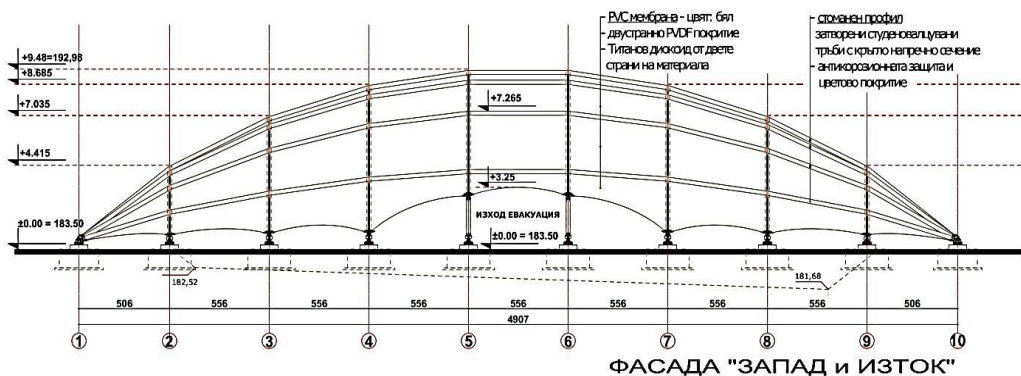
- PVC мембрана - цвят: бял
- двустранно PVDF покритие
- Титанов диоксид от двете страни на материала

- стоманен профил затворени студеновалцувани тръби с кръгло напречно сечение
- антикорозионната защита и цветово покритие

+9.48=192,98
+8.685
+7.035
+4.415
±0.00 = 183.50
+7.265
+3.25
ИЗХОД ЕВАКУАЦИЯ
±0.00 = 183.50
182,52
181,68

| 506 | 556 | 556 | 556 | 556 | 556 | 556 | 556 | 556 | 506 |
|---|---|---|---|---|---|---|---|---|---|

4907

1 2 3 4 5 6 7 8 9 10

ФАСАДА "ЗАПАД и ИЗТОК"